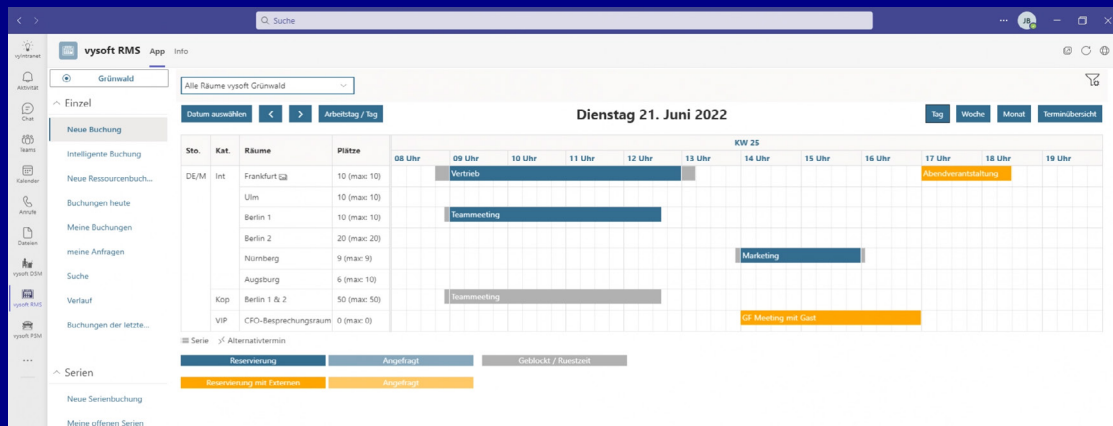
Suche

vyIntranet
Aktivität
Chat
Teams
Kalender
Anrufe
Dateien
vysoft DSM
vysoft RMS
vysoft PSM
...

vysoft RMS App Info

Grünwald

Finzel
Neue Buchung
Intelligente Buchung
Neue Ressourcenbuch...
Buchungen heute
Meine Buchungen
meine Anfragen
Suche
Verlauf
Buchungen der letzte...

Serien
Neue Serienbuchung
Meine offenen Serien

Alle Räume vysoft Grünwald

Datum auswählen < > Arbeitstag / Tag

Dienstag 21. Juni 2022

Tag Woche Monat Terminübersicht

| Sto. | Kat. | Räume | Plätze | KW 25: 08 Uhr | 09 Uhr | 10 Uhr | 11 Uhr | 12 Uhr | 13 Uhr | 14 Uhr | 15 Uhr | 16 Uhr | 17 Uhr | 18 Uhr | 19 Uhr |
|---|---|---|---|---|---|---|---|---|---|---|---|---|---|---|---|
| DE/M | Int | Frankfurt | 10 (max: 10) | | Vertrieb | | | | | | | | Abendveranstaltung | | |
| | | Ulm | 10 (max: 10) | | | | | | | | | | | | |
| | | Berlin 1 | 10 (max: 10) | | Teammeeting | | | | | | | | | | |
| | | Berlin 2 | 20 (max: 20) | | | | | | | | | | | | |
| | | Nürnberg | 9 (max: 9) | | | | | | | Marketing | | | | | |
| | | Augsburg | 6 (max: 10) | | | | | | | | | | | | |
| | Kop | Berlin 1 & 2 | 50 (max: 50) | | Teammeeting | | | | | | | | | | |
| | VIP | CFO-Besprechungsraum | 0 (max: 0) | | | | | | | GF Meeting mit Gast | | | | | |

Serie Alternativtermin

Reservierung Angefragt Geblockt / Ruestzeit
Reservierung mit Externen Angefragt